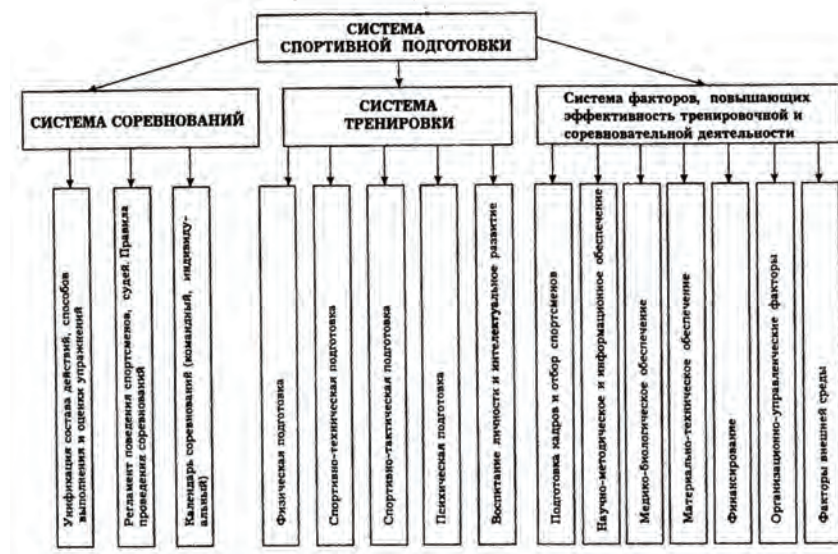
СИСТЕМА СПОРТИВНОЙ ПОДГОТОВКИ

СИСТЕМА СОРЕВНОВАНИЙ

СИСТЕМА ТРЕНИРОВКИ

Система факторов, повышающих эффективность тренировочной и соревновательной деятельности

Унификация состава действий, способов выполнения и оценки упражнений

Регламент поведения спортсменов, судей. Правила проведения соревнований

Календарь соревнований (командный, индивидуальный)

Физическая подготовка

Спортивно-техническая подготовка

Спортивно-тактическая подготовка

Психическая подготовка

Воспитание личности и интеллектуальное развитие

Подготовка кадров и отбор спортсменов

Научно-методическое и информационное обеспечение

Медико-биологическое обеспечение

Материально-техническое обеспечение

Финансирование

Организационно-управленческие факторы

Факторы внешней среды